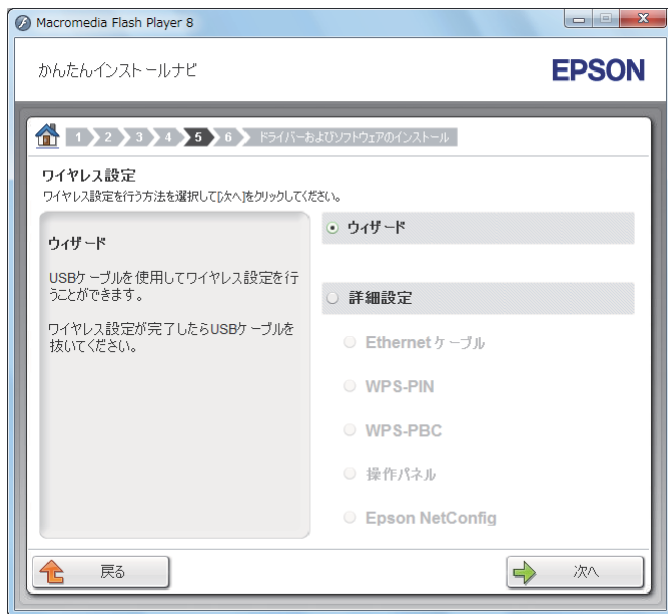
Macromedia Flash Player 8

かんたんインストールナビ

EPSON

1 2 3 4 5 6 ドライバーおよびソフトウェアのインストール

ワイヤレス設定

ワイヤレス設定を行う方法を選択して[次へ]をクリックしてください。

ウィザード

USBケーブルを使用してワイヤレス設定を行うことができます。

ワイヤレス設定が完了したらUSBケーブルを抜いてください。

ウィザード

詳細設定

Ethernetケーブル

WPS-PIN

WPS-PBC

操作パネル

Epson NetConfig

戻る

次へ